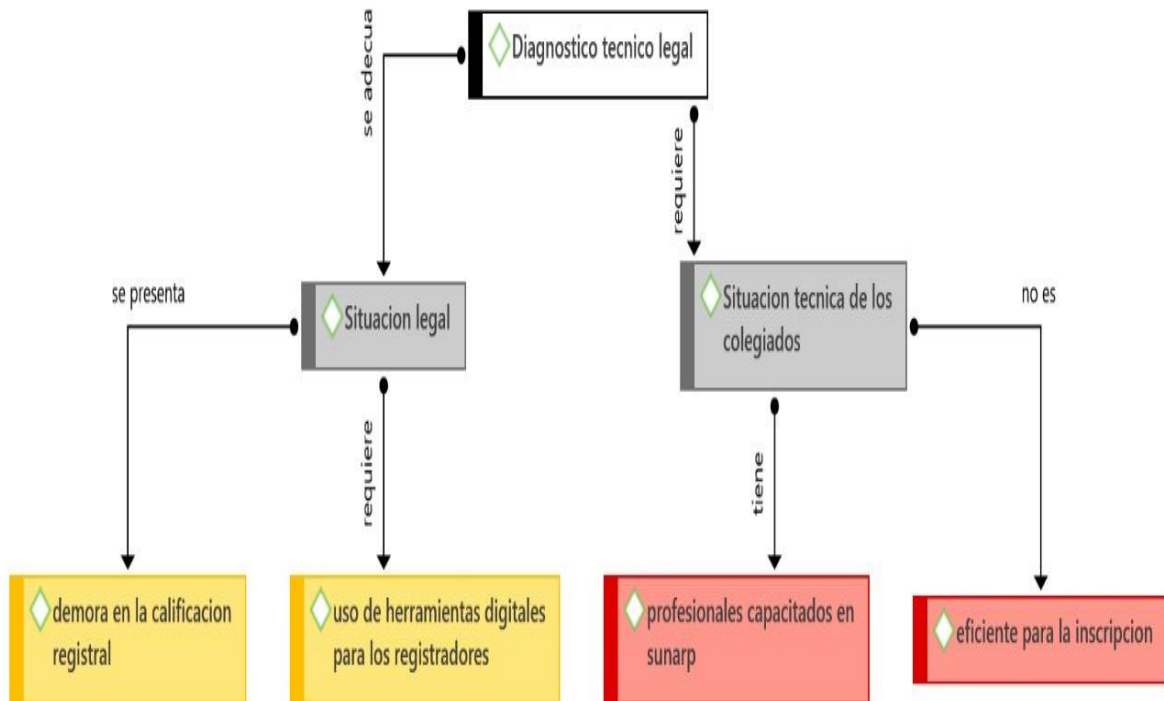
Diagnostico tecnico legal

se adecua

requiere

Situacion legal

Situacion tecnica de los colegiados

se presenta

requiere

tiene

no es

demora en la calificacion registral

uso de herramientas digitales para los registradores

profesionales capacitados en sunarp

eficiente para la inscripcion